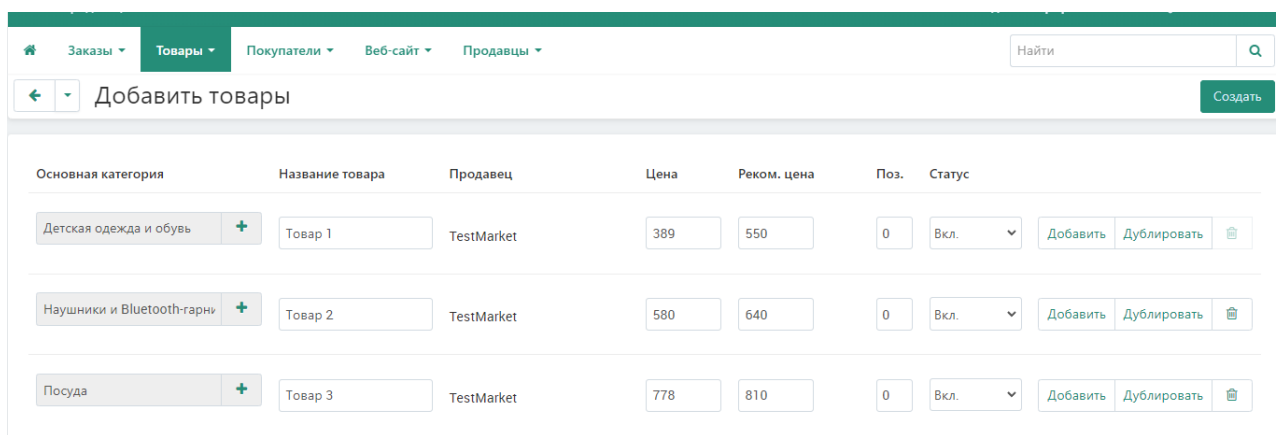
Заказы ▾ Товары ▾ Покупатели ▾ Веб-сайт ▾ Продавцы ▾

Найти

Добавить товары

Создать

| Основная категория | Название товара | Продавец | Цена | Реком. цена | Поз. | Статус | |
|---|---|---|---|---|---|---|---|
| Детская одежда и обувь + | Товар 1 | TestMarket | 389 | 550 | 0 | Вкл. | Добавить Дублировать |
| Наушники и Bluetooth-гарни + | Товар 2 | TestMarket | 580 | 640 | 0 | Вкл. | Добавить Дублировать |
| Посуда + | Товар 3 | TestMarket | 778 | 810 | 0 | Вкл. | Добавить Дублировать |